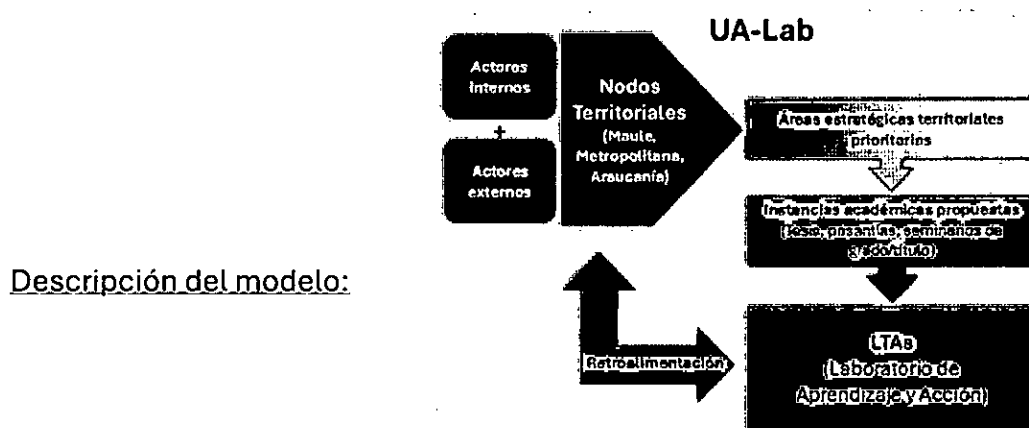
Descripción del modelo:

UA-Lab

Actores internos

+

Actores externos

Nodos Territoriales (Maule, Metropolitana, Araucanía)

Áreas estratégicas territoriales prioritarias

Instancias académicas propuestas (tesis, pasantías, seminarios de grado/título)

LTAs (Laboratorio de Aprendizaje y Acción)

Retroalimentación